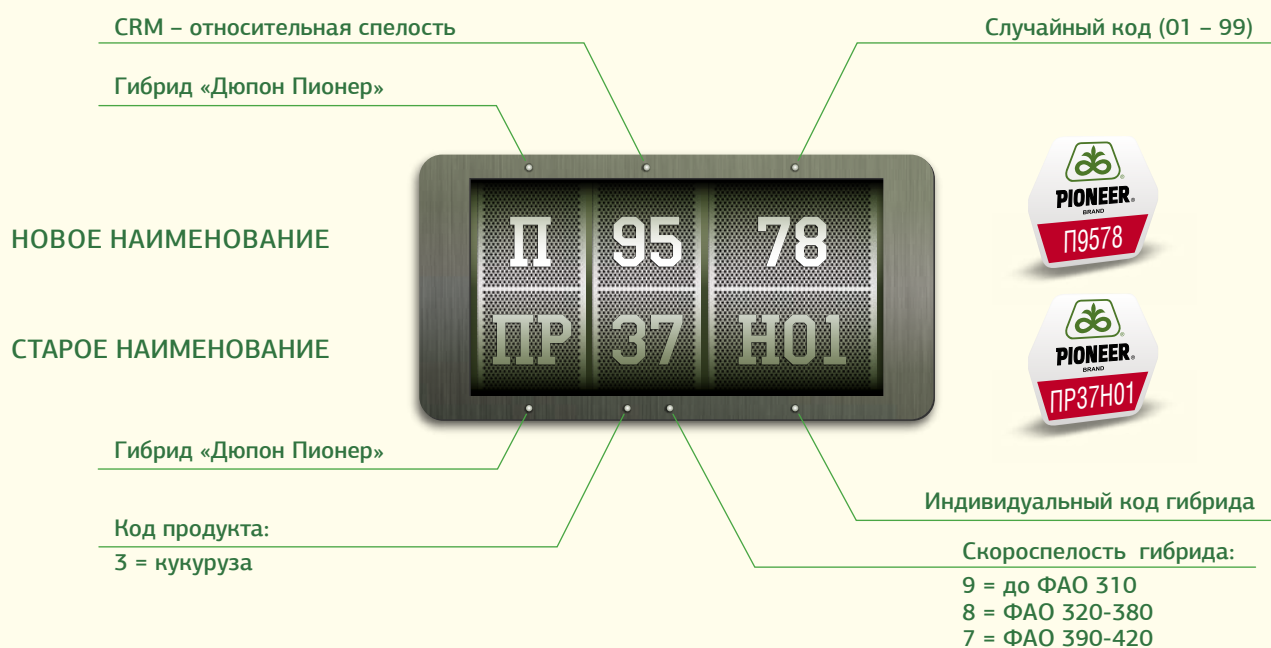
CRM – относительная спелость

Случайный код (01 – 99)

Гибрид «Дюпон Пионер»

НОВОЕ НАИМЕНОВАНИЕ

П 95 78

ПР 37 Н01

СТАРОЕ НАИМЕНОВАНИЕ

PIONEER
BRAND
П9578

PIONEER
BRAND
ПР37Н01

Гибрид «Дюпон Пионер»

Индивидуальный код гибрида

Код продукта:
3 = кукуруза

Скороспелость гибрида:
9 = до ФАО 310
8 = ФАО 320-380
7 = ФАО 390-420